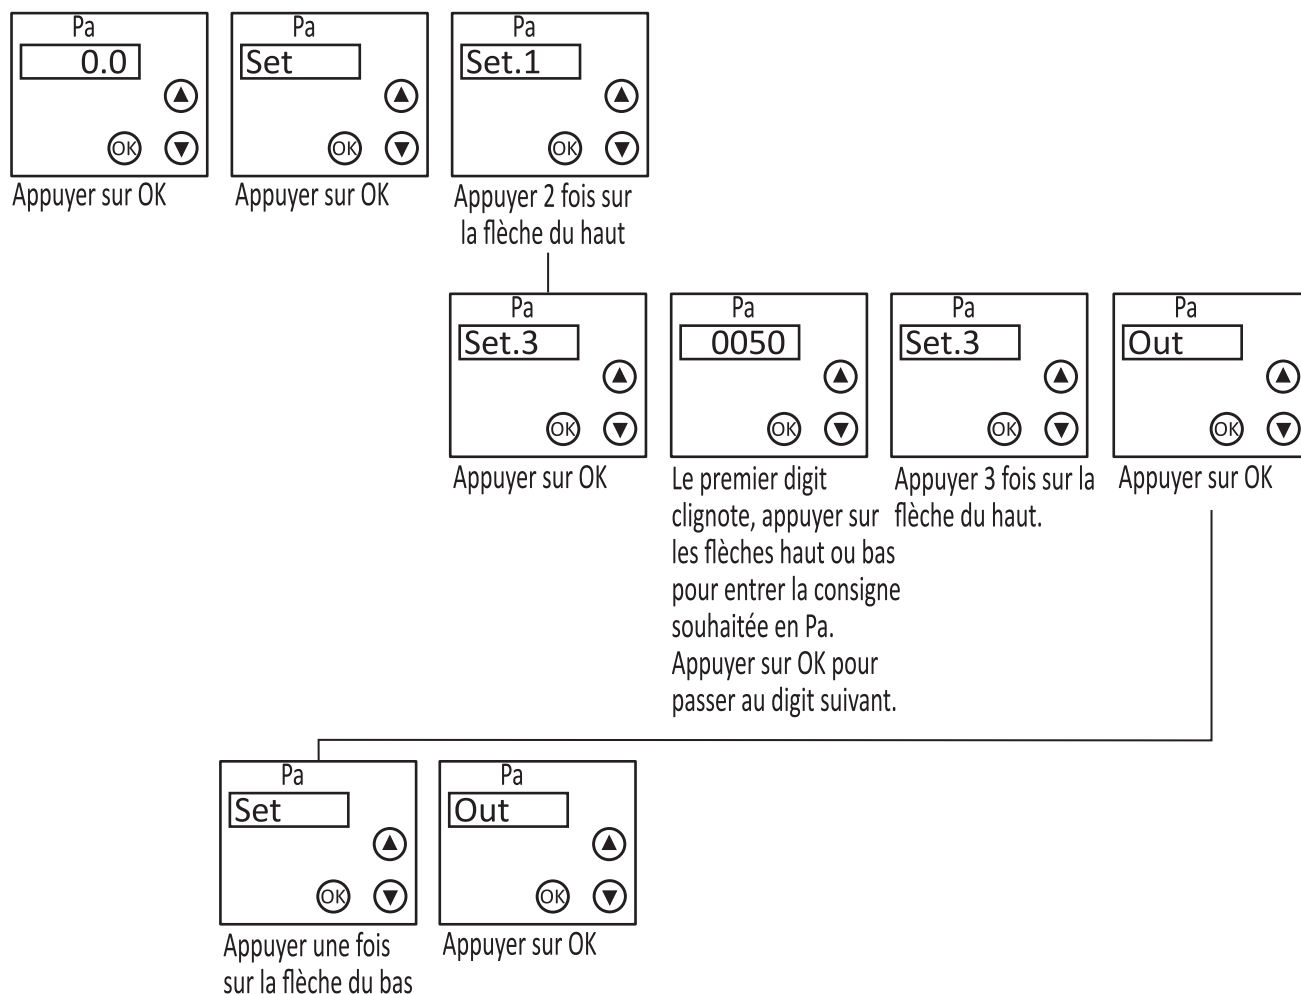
Pa
0.0
OK
Appuyer sur OK

Pa
Set
OK
Appuyer sur OK

Pa
Set.1
OK
Appuyer 2 fois sur la flèche du haut

Pa
Set.3
OK
Appuyer sur OK

Pa
0050
OK
Le premier digit clignote, appuyer sur les flèches haut ou bas pour entrer la consigne souhaitée en Pa. Appuyer sur OK pour passer au digit suivant.

Pa
Set.3
OK
Appuyer 3 fois sur la flèche du haut.

Pa
Out
OK
Appuyer sur OK

Pa
Set
OK
Appuyer une fois sur la flèche du bas

Pa
Out
OK
Appuyer sur OK